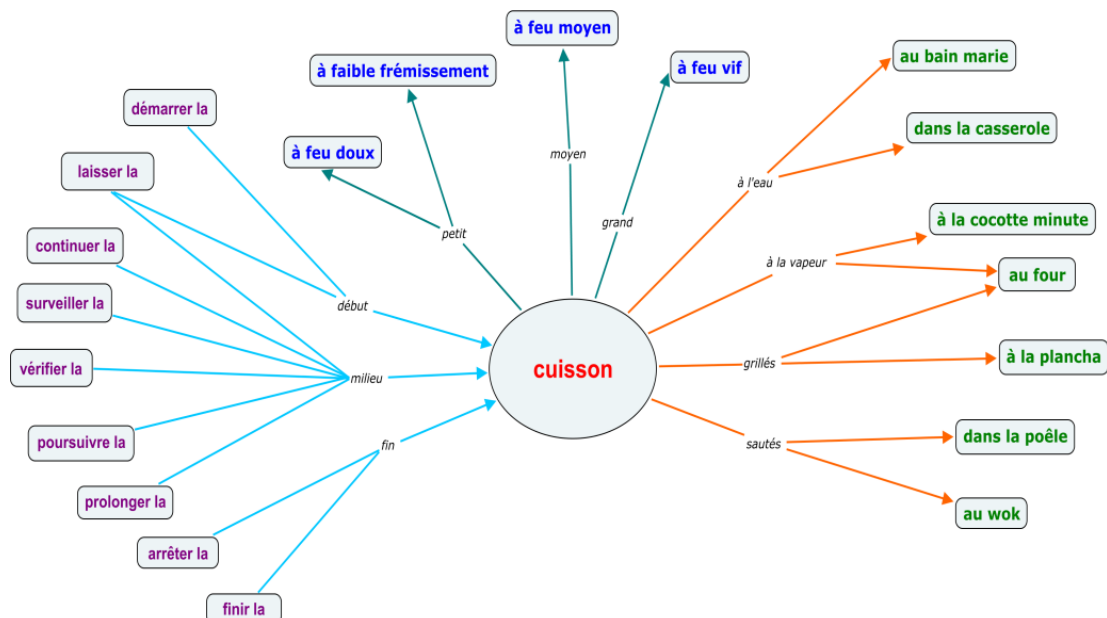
à feu moyen

à faible frémissement

à feu vif

au bain marie

démarrer la

à feu doux

moyen

dans la casserole

laisser la

à l'eau

petit

grand

à la cocotte minute

continuer la

à la vapeur

au four

début

surveiller la

cuisson

à la plancha

vérifier la

milieu

grillés

poursuivre la

fin

sautés

dans la poêle

prolonger la

au wok

arrêter la

finir la